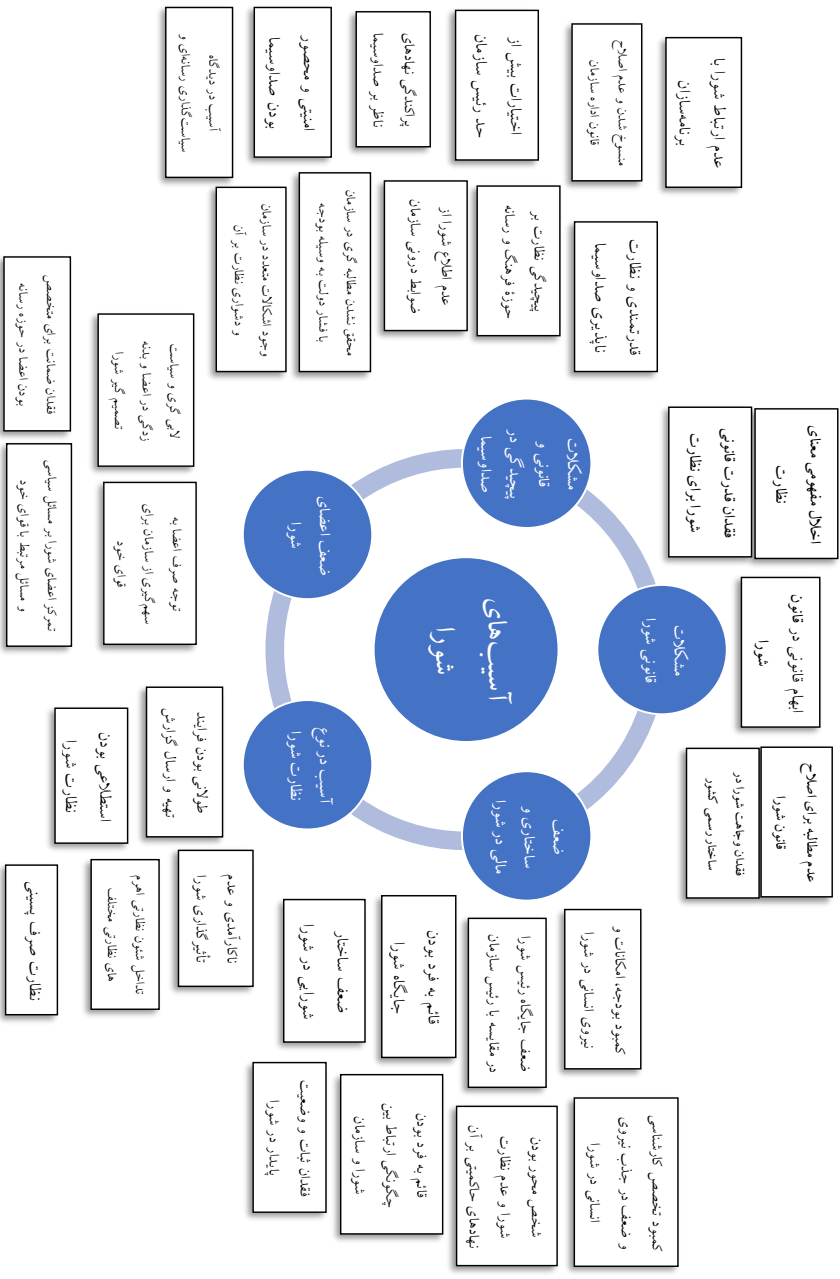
آسیب‌های شورا

مشکلات قانونی و پیچیدگی در صداوسیما

مشکلات قانونی شورا

ضعف ساختاری و مالی در شورا

آسیب در نوع نظارت شورا

ضعف اعضای شورا

عدم ارتباط شورا با برنامه‌سازان

منسوخ شدن و عدم اصلاح قانون اداره سازمان

اختیارات بیش از حد رئیس سازمان

پراکندگی نهادهای ناظر بر صداوسیما

امنیتی و محصور بودن صداوسیما

آسیب در دیدگاه سیاست‌گذاری رسانه‌ای و

قدرتمندی و نظارت ناپذیری صداوسیما

پیچیدگی نظارت بر حوزه فرهنگ و رسانه

عدم اطلاع شورا از ضوابط درونی سازمان

محقق نشدن مطالبه گری در سازمان بافشار دولت به وسیله بودجه

وجود اشکالات متعدد در سازمان و دشواری نظارت بر آن

اخلال مفهومی معنای نظارت

فقدان قدرت قانونی شورا برای نظارت

ابهام قانونی در قانون شورا

عدم مطالبه برای اصلاح قانون شورا

فقدان وجاهت شورا در ساختار رسمی کشور

کمبود بودجه، امکانات و نیروی انسانی در شورا

ضعف جایگاه رئیس شورا در مقایسه با رئیس سازمان

قائم به فرد بودن جایگاه شورا

ضعف ساختار شورایی در شورا

کمبود تخصص کارشناسی و ضعف در جذب نیروی انسانی در شورا

شخص محور بودن شورا و عدم نظارت نهادهای حاکمیتی بر آن

قائم به فرد بودن چگونگی ارتباط بین شورا و سازمان

فقدان ثبات و وضعیت پایدار در شورا

طولانی بودن فرایند تهیه و ارسال گزارش

استطلاعی بودن نظارت شورا

ناکارآمدی و عدم تأثیرگذاری شورا

تداخل شدن نظارت اهرم های نظارتی مختلف

نظارت صرف پسینی

لابی گری و سیاست زدگی در اعضا و بلند تصمیم گیر شورا

توجه صرف اعضا به سهم‌گیری از سازمان برای قوای خود

تمرکز اعضای شورا بر مسائل سیاسی و مسائل مرتبط با قوای خود

فقدان ضمانت برای متخصص بودن اعضا در حوزه رسانه